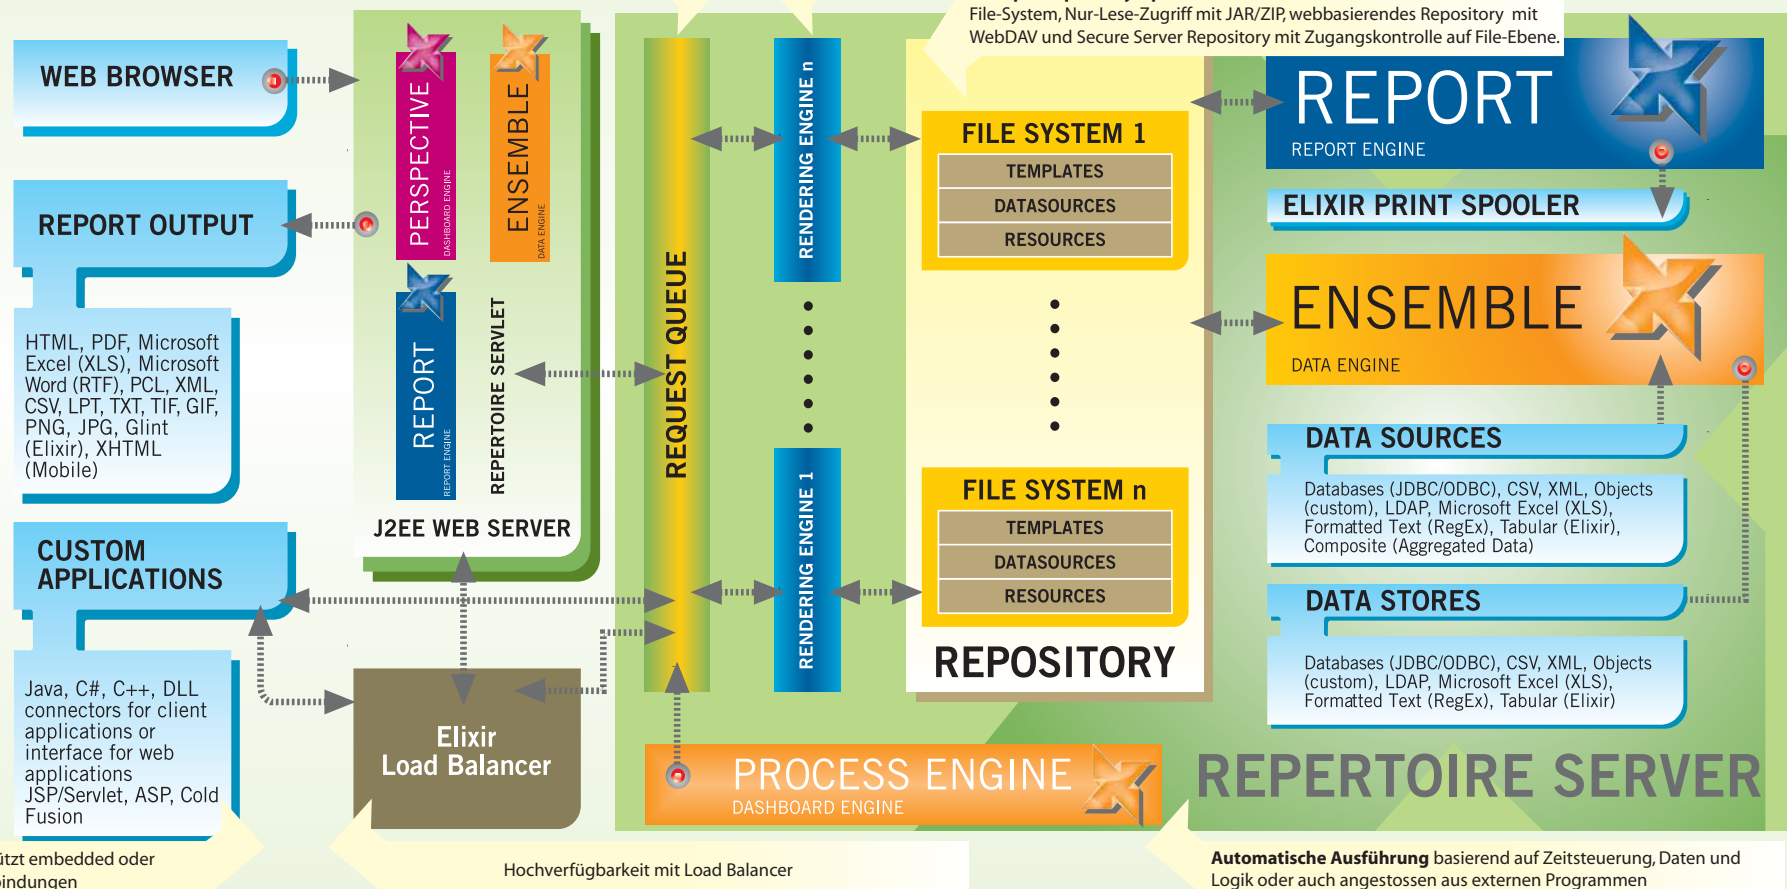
File-System, Nur-Lese-Zugriff mit JAR/ZIP, webbasierendes Repository mit WebDAV und Secure Server Repository mit Zugangskontrolle auf File-Ebene.

WEB BROWSER

PERSPECTIVE
DASHBOARD ENGINE

ENSEMBLE
DATA ENGINE

REPORT
REPORT ENGINE

REPORT OUTPUT

HTML, PDF, Microsoft Excel (XLS), Microsoft Word (RTF), PCL, XML, CSV, LPT, TXT, TIF, GIF, PNG, JPG, Glint (Elixir), XHTML (Mobile)

REPERTOIRE SERVLET

J2EE WEB SERVER

CUSTOM APPLICATIONS

Java, C#, C++, DLL connectors for client applications or interface for web applications JSP/Servlet, ASP, Cold Fusion

Elixir Load Balancer

REQUEST QUEUE

RENDERING ENGINE n

RENDERING ENGINE 1

FILE SYSTEM 1
TEMPLATES
DATASOURCES
RESOURCES

FILE SYSTEM n
TEMPLATES
DATASOURCES
RESOURCES

REPOSITORY

REPORT
REPORT ENGINE

ELIXIR PRINT SPOOLER

ENSEMBLE
DATA ENGINE

DATA SOURCES
Databases (JDBC/ODBC), CSV, XML, Objects (custom), LDAP, Microsoft Excel (XLS), Formatted Text (RegEx), Tabular (Elixir), Composite (Aggregated Data)

DATA STORES
Databases (JDBC/ODBC), CSV, XML, Objects (custom), LDAP, Microsoft Excel (XLS), Formatted Text (RegEx), Tabular (Elixir)

PROCESS ENGINE
DASHBOARD ENGINE

REPERTOIRE SERVER

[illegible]ützt embedded oder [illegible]indungen

Hochverfügbarkeit mit Load Balancer

**Automatische Ausführung** basierend auf Zeitsteuerung, Daten und Logik oder auch angestossen aus externen Programmen